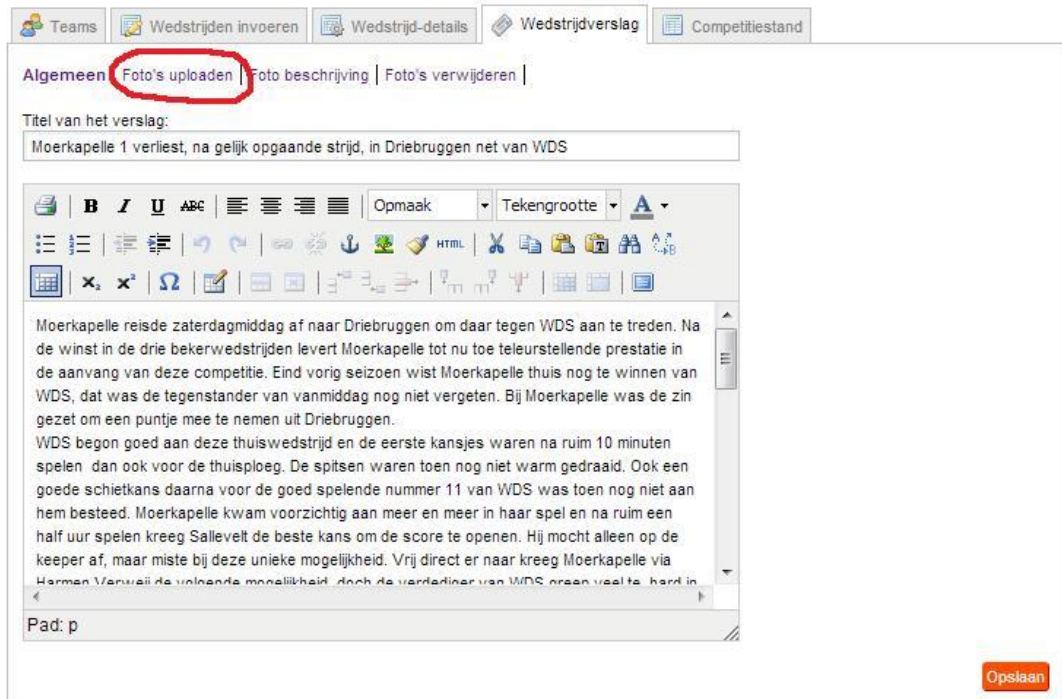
Teams | Wedstrijden invoeren | Wedstrijd-details | Wedstrijdverslag | Competitiestand

Algemeen | Foto's uploaden | Foto beschrijving | Foto's verwijderen |

Titel van het verslag:

Moerkapelle 1 verliest, na gelijk opgaande strijd, in Driebruggen net van WDS

B I U ABC Opmaak Tekengrootte A

HTML

$x_2$ $x^2$ Ω

Moerkapelle reisde zaterdagmiddag af naar Driebruggen om daar tegen WDS aan te treden. Na de winst in de drie bekerwedstrijden levert Moerkapelle tot nu toe teleurstellende prestatie in de aanvang van deze competitie. Eind vorig seizoen wist Moerkapelle thuis nog te winnen van WDS, dat was de tegenstander van vanmiddag nog niet vergeten. Bij Moerkapelle was de zin gezet om een puntje mee te nemen uit Driebruggen.
WDS begon goed aan deze thuiswedstrijd en de eerste kansjes waren na ruim 10 minuten spelen dan ook voor de thuisploeg. De spitsen waren toen nog niet warm gedraaid. Ook een goede schietkans daarna voor de goed spelende nummer 11 van WDS was toen nog niet aan hem besteed. Moerkapelle kwam voorzichtig aan meer en meer in haar spel en na ruim een half uur spelen kreeg Sallevelt de beste kans om de score te openen. Hij mocht alleen op de keeper af, maar miste bij deze unieke mogelijkheid. Vrij direct er naar kreeg Moerkapelle via Harmen Verweij de volgende mogelijkheid, doch de verdediger van WDS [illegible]

Pad: p

Opslaan